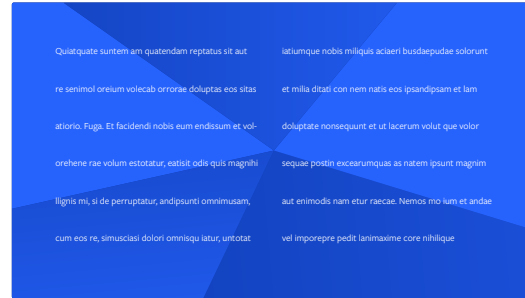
Quiatquate suntem am quatendam reptatus sit aut re senimol oreium volecab orrorae doluptas eos sitas atiorio. Fuga. Et facidendi nobis eum endissum et volorehene rae volum estotatur, eatisit odis quis magnihi llignis mi, si de perruptatur, andipsunti omnimusam, cum eos re, simusciasi dolori omnisqu iatur, untotat

iatiumque nobis miliquis aciaeri busdaepudae solorunt et milia ditati con nem natis eos ipsandipsam et lam doluptate nonsequunt et ut lacerum volut que volor sequae postin excearumquas as natem ipsunt magnim aut enimodis nam etur raecae. Nemos mo ium et andae vel imporepre pedit lanimaxime core nihilique